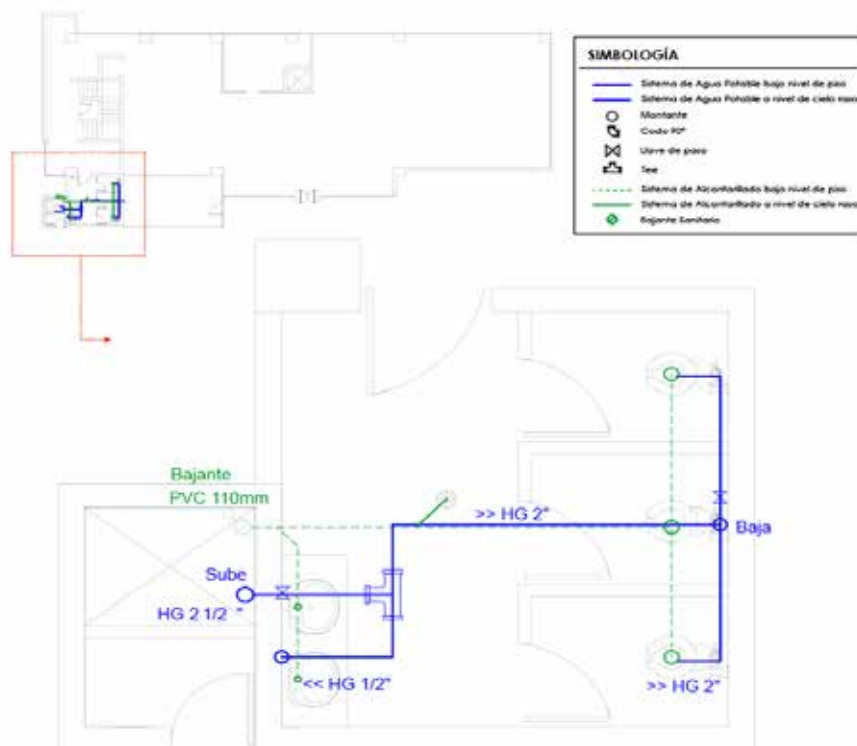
SIMBOLOGÍA

Sistema de Agua Potable bajo nivel de piso
Sistema de Agua Potable a nivel de cielo raso
Montante
Codo 90°
Llave de paso
Tee
Sistema de Alcantarillado bajo nivel de piso
Sistema de Alcantarillado a nivel de cielo raso
Bajante Sanitario

Bajante
PVC 110mm
>> HG 2"
Baja
Sube
HG 2 1/2 "
<< HG 1/2"
>> HG 2"